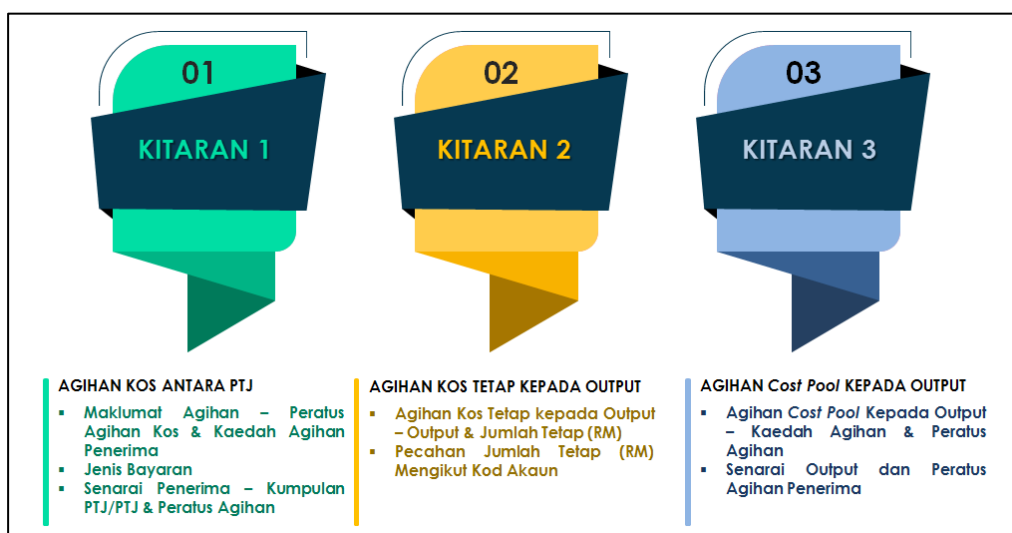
01

KITARAN 1

02

KITARAN 2

03

KITARAN 3

AGIHAN KOS ANTARA PTJ

- Maklumat Agihan – Peratus Agihan Kos & Kaedah Agihan Penerima
- Jenis Bayaran
- Senarai Penerima – Kumpulan PTJ/PTJ & Peratus Agihan

AGIHAN KOS TETAP KEPADA OUTPUT

- Agihan Kos Tetap kepada Output – Output & Jumlah Tetap (RM)
- Pecahan Jumlah Tetap (RM) Mengikut Kod Akaun

AGIHAN *Cost Pool* KEPADA OUTPUT

- Agihan *Cost Pool* Kepada Output – Kaedah Agihan & Peratus Agihan
- Senarai Output dan Peratus Agihan Penerima